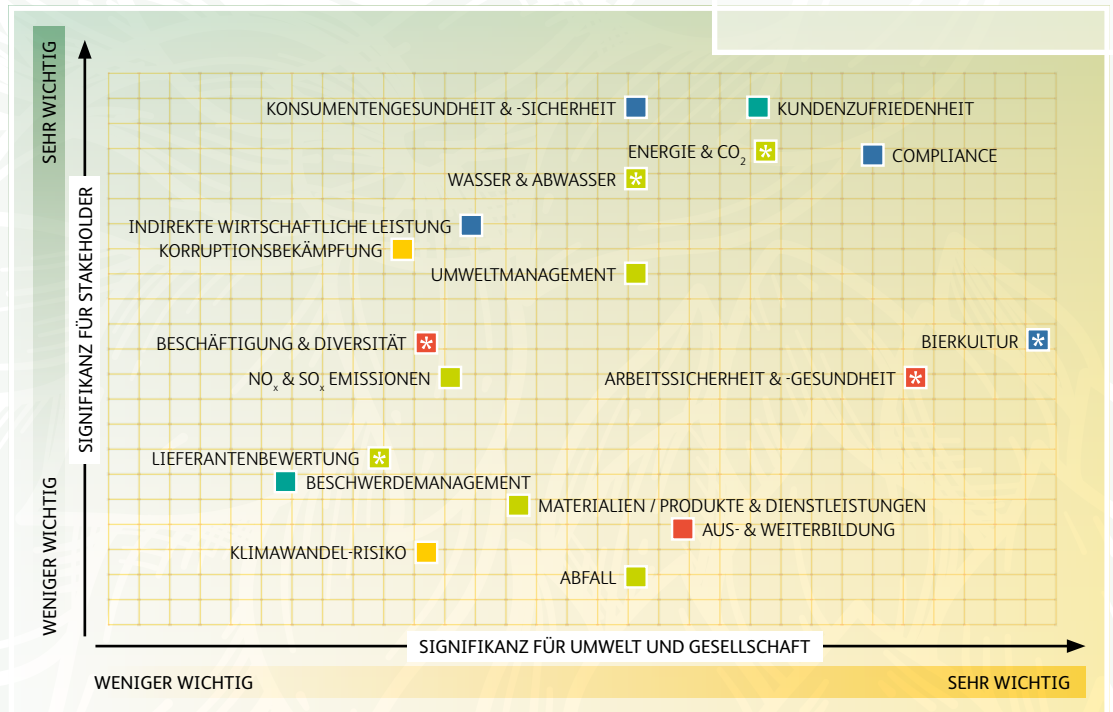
SEHR WICHTIG

SIGNIFIKANZ FÜR STAKEHOLDER

WENIGER WICHTIG

KONSUMENTENGESUNDHEIT & -SICHERHEIT

KUNDENZUFRIEDENHEIT

ENERGIE & $CO_2$

COMPLIANCE

WASSER & ABWASSER

INDIREKTE WIRTSCHAFTLICHE LEISTUNG

KORRUPTIONSBEKÄMPFUNG

UMWELTMANAGEMENT

BESCHÄFTIGUNG & DIVERSITÄT

BIERKULTUR

$NO_x$ & $SO_x$ EMISSIONEN

ARBEITSSICHERHEIT & -GESUNDHEIT

LIEFERANTENBEWERTUNG

BESCHWERDEMANAGEMENT

MATERIALIEN / PRODUKTE & DIENSTLEISTUNGEN

AUS- & WEITERBILDUNG

KLIMAWANDEL-RISIKO

ABFALL

SIGNIFIKANZ FÜR UMWELT UND GESELLSCHAFT

WENIGER WICHTIG

SEHR WICHTIG